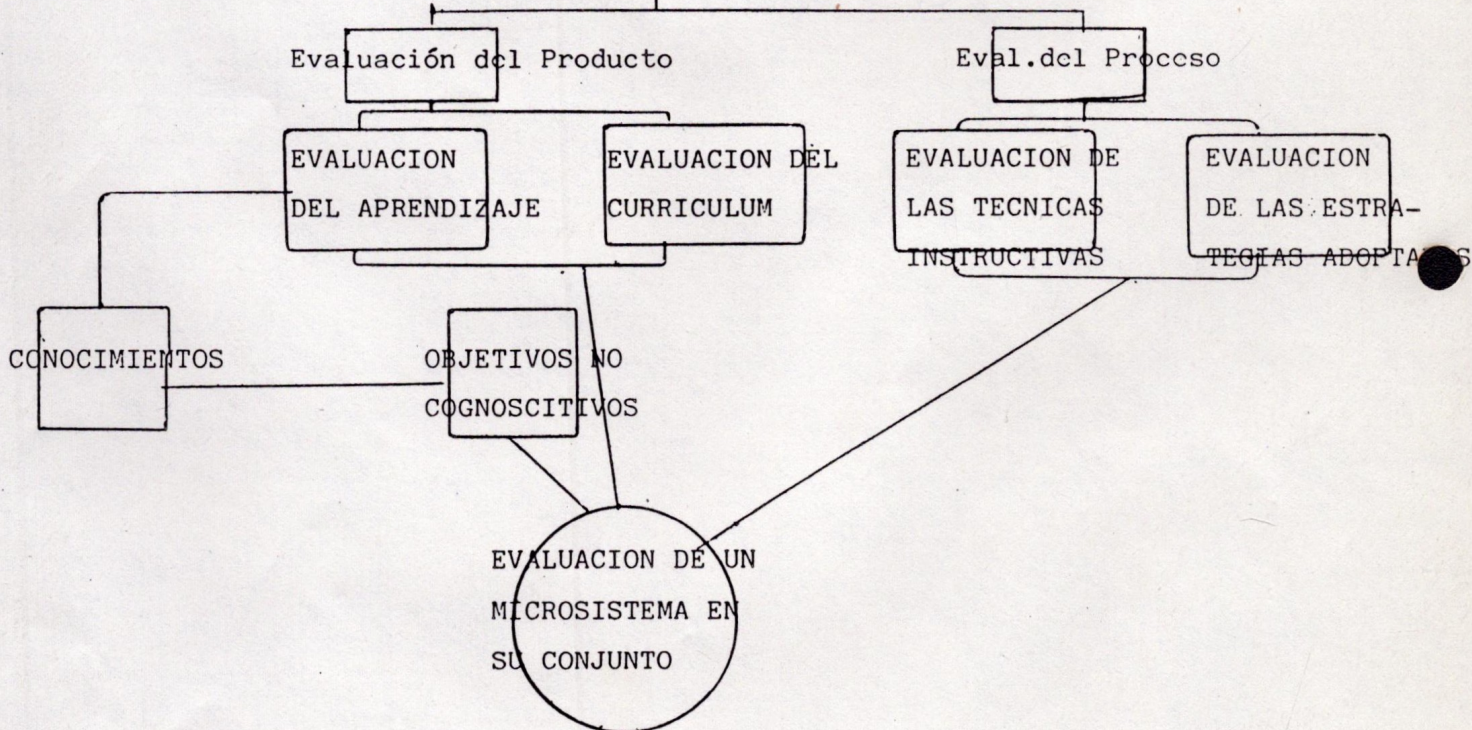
Evaluación del Producto

Eval.del Proceso

EVALUACION DEL APRENDIZAJE

EVALUACION DEL CURRICULUM

EVALUACION DE LAS TECNICAS INSTRUCTIVAS

EVALUACION DE LAS ESTRATEGIAS ADOPTA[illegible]

CONOCIMIENTOS

OBJETIVOS NO COGNOSCITIVOS

EVALUACION DE UN MICROSISTEMA EN SU CONJUNTO